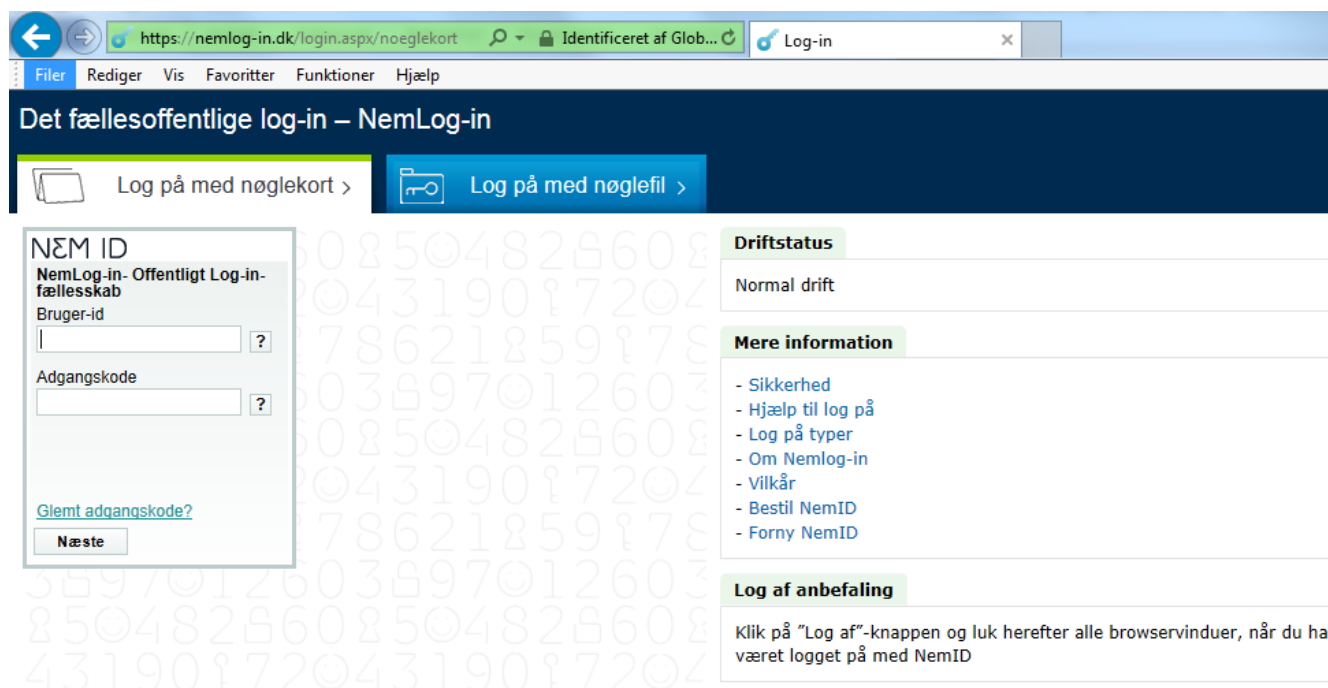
https://nemlog-in.dk/login.aspx/noeglekort
Identificeret af Glob...
Log-in

Filer Rediger Vis Favoritter Funktioner Hjælp

Det fællesoffentlige log-in – NemLog-in

Log på med nøglekort ›
Log på med nøglefil ›

NΣM ID
NemLog-in- Offentligt Log-in-fællesskab
Bruger-id
?
Adgangskode
?
Glemt adgangskode?
Næste

Driftstatus
Normal drift

Mere information
- Sikkerhed
- Hjælp til log på
- Log på typer
- Om Nemlog-in
- Vilkår
- Bestil NemID
- Forny NemID

Log af anbefaling
Klik på "Log af"-knappen og luk herefter alle browservinduer, når du ha været logget på med NemID